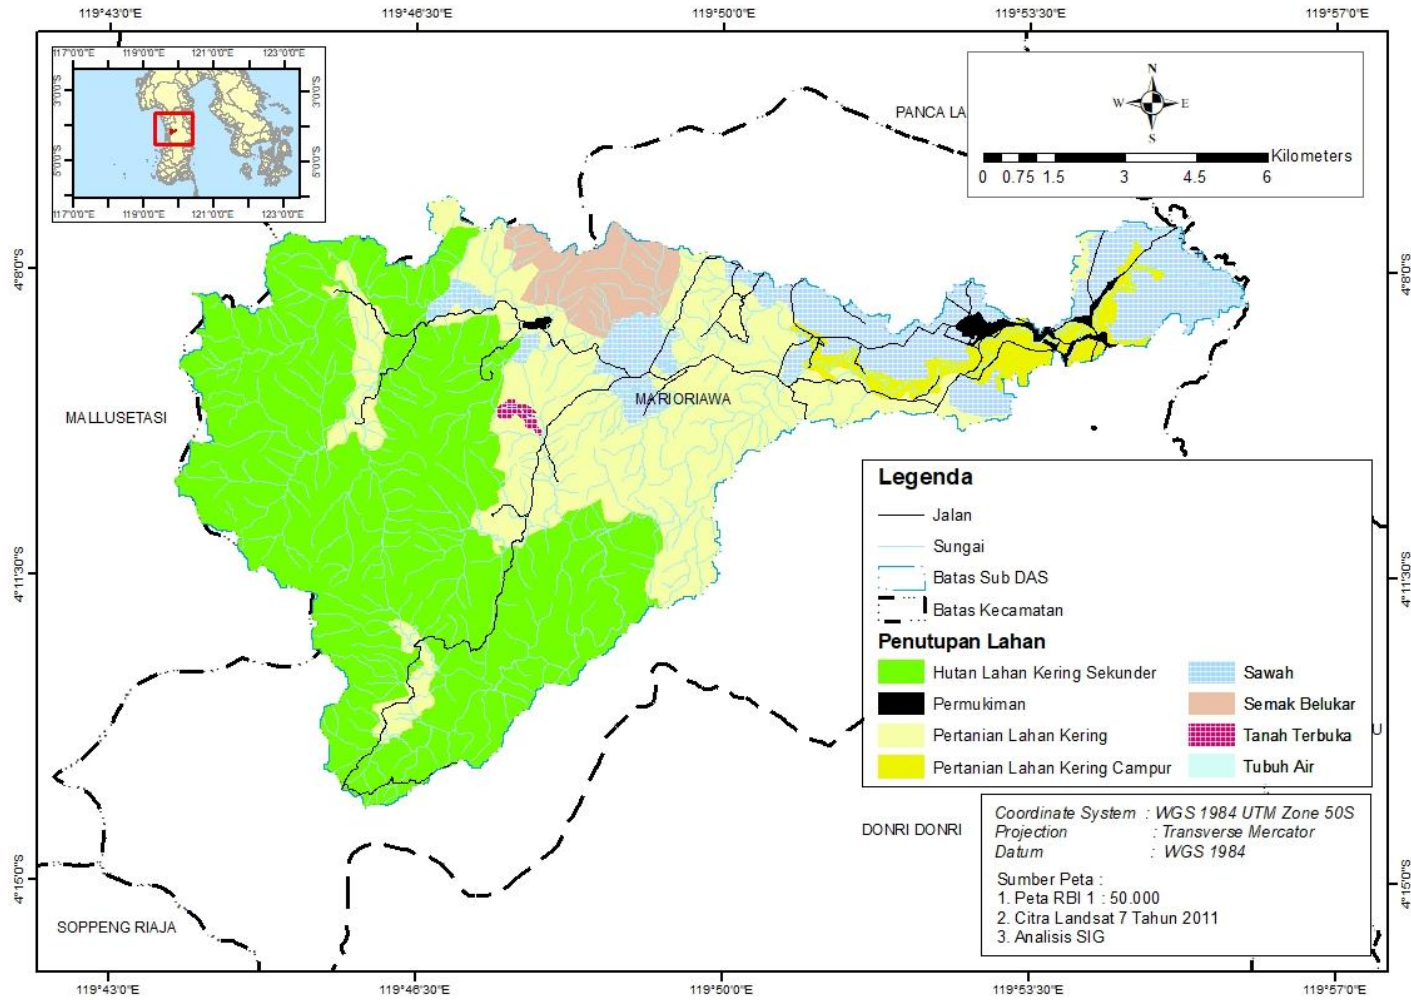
119°43'0"E 119°46'30"E 119°50'0"E 119°53'30"E 119°57'0"E

117°0'0"E 119°0'0"E 121°0'0"E 123°0'0"E
3°0'0"S 5°0'0"S 3°0'0"S 5°0'0"S
117°0'0"E 119°0'0"E 121°0'0"E 123°0'0"E

N
W E
S

0 0.75 1.5 3 4.5 6 Kilometers

PANCA LA

4°8'0"S
4°8'0"S

MALLUSETASI

MARIORIAWA

4°11'30"S
4°11'30"S

Legenda

Jalan

Sungai

Batas Sub DAS

Batas Kecamatan

Penutupan Lahan

| | |
|---|---|
| Hutan Lahan Kering Sekunder | Sawah |
| Permukiman | Semak Belukar |
| Pertanian Lahan Kering | Tanah Terbuka |
| Pertanian Lahan Kering Campur | Tubuh Air |

U

Coordinate System : WGS 1984 UTM Zone 50S
Projection : Transverse Mercator
Datum : WGS 1984

Sumber Peta :
1. Peta RBI 1 : 50.000
2. Citra Landsat 7 Tahun 2011
3. Analisis SIG

DONRI DONRI

4°15'0"S
4°15'0"S

SOPPENG RIAJA

119°43'0"E 119°46'30"E 119°50'0"E 119°53'30"E 119°57'0"E